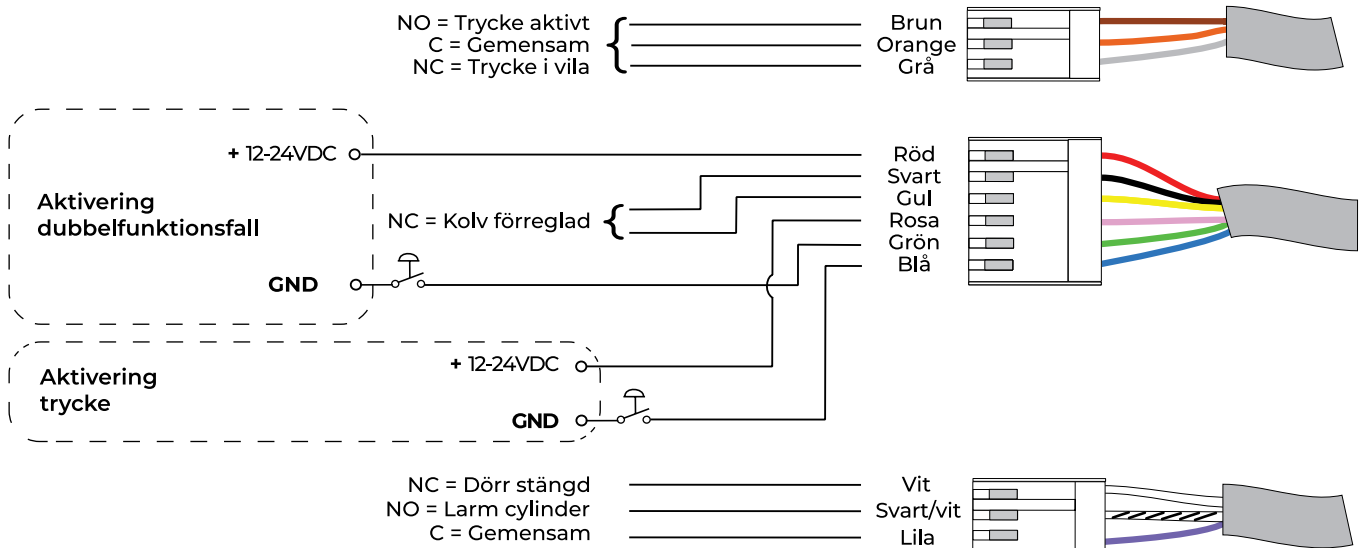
NO = Trycke aktivt
C = Gemensam
NC = Trycke i vila

Brun
Orange
Grå

+ 12-24VDC

Aktivering
dubbelfunktionsfall

NC = Kolv förreglad

GND

Röd
Svart
Gul
Rosa
Grön
Blå

+ 12-24VDC

Aktivering
trycke

GND

NC = Dörr stängd
NO = Larm cylinder
C = Gemensam

Vit
Svart/vit
Lila